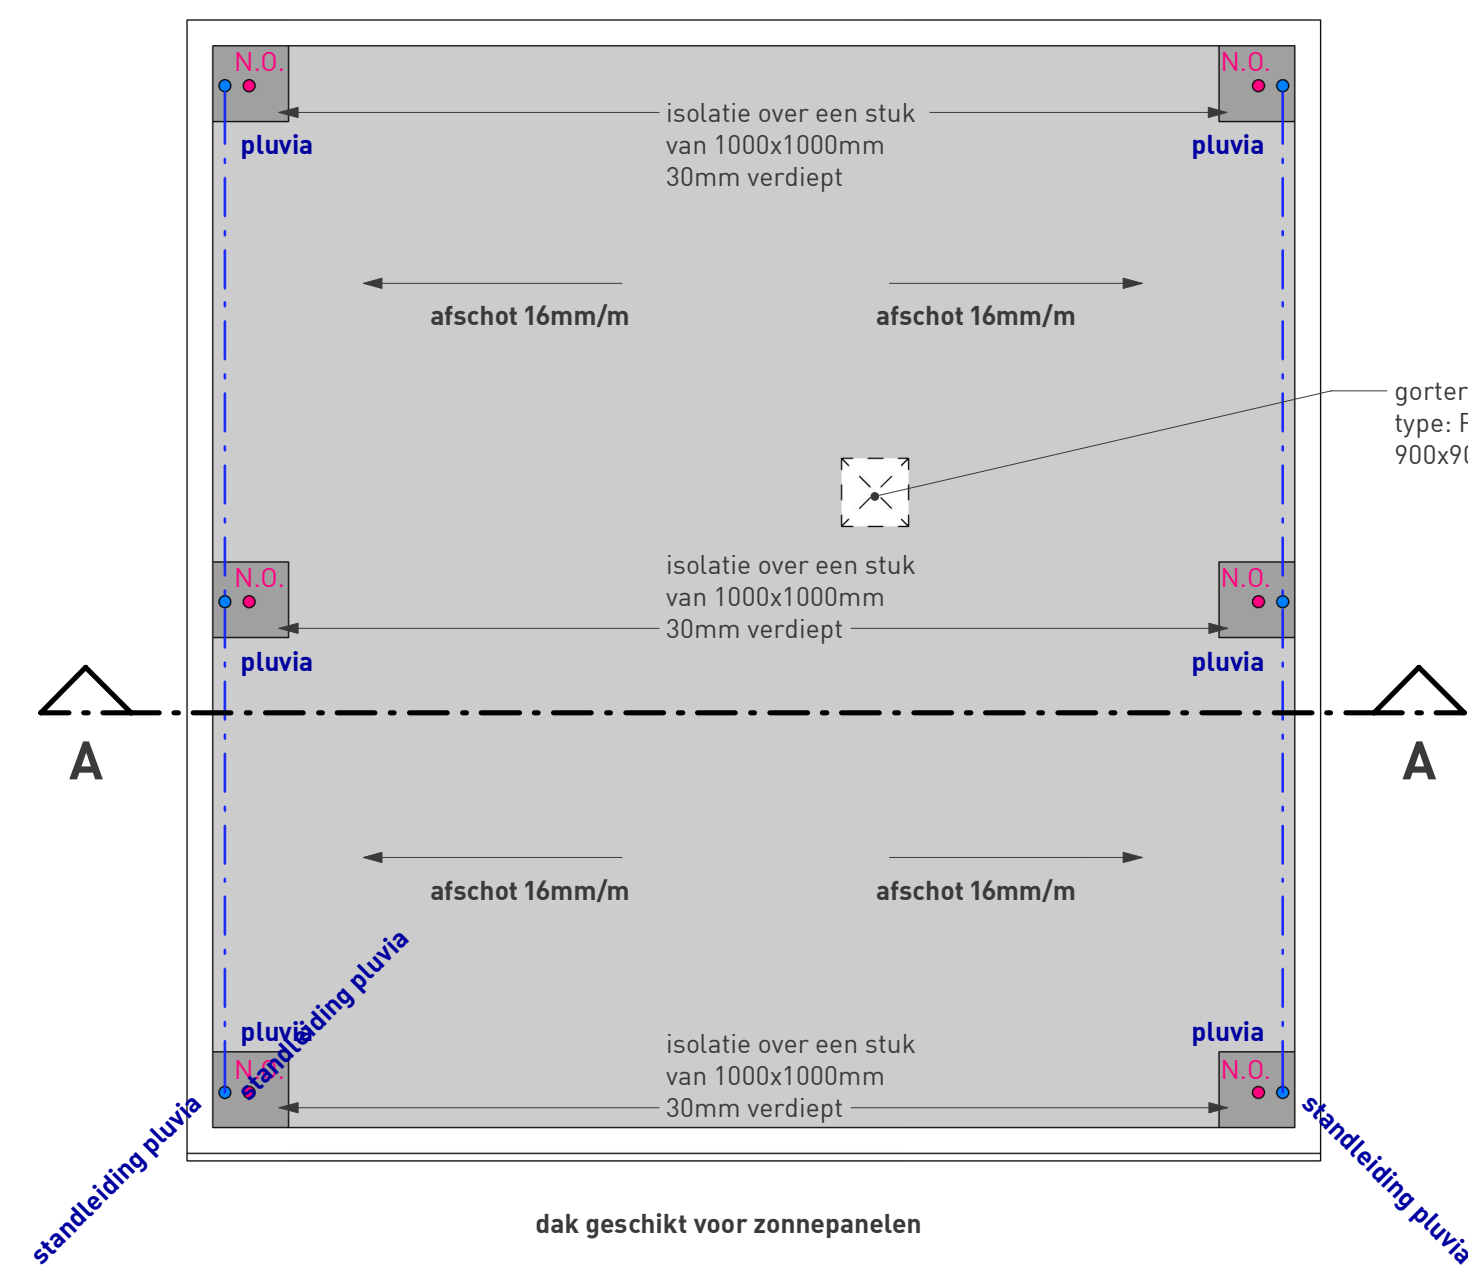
N.O.

N.O.

isolatie over een stuk van 1000x1000mm 30mm verdiept

pluvia

pluvia

afschot 16mm/m

afschot 16mm/m

gorter
type: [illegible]
900x9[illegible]

N.O.

N.O.

isolatie over een stuk van 1000x1000mm 30mm verdiept

pluvia

pluvia

A

A

afschot 16mm/m

afschot 16mm/m

standleiding pluvia

pluvia

pluvia

N.O.

N.O.

isolatie over een stuk van 1000x1000mm 30mm verdiept

standleiding pluvia

standleiding pluvia

dak geschikt voor zonnepanelen